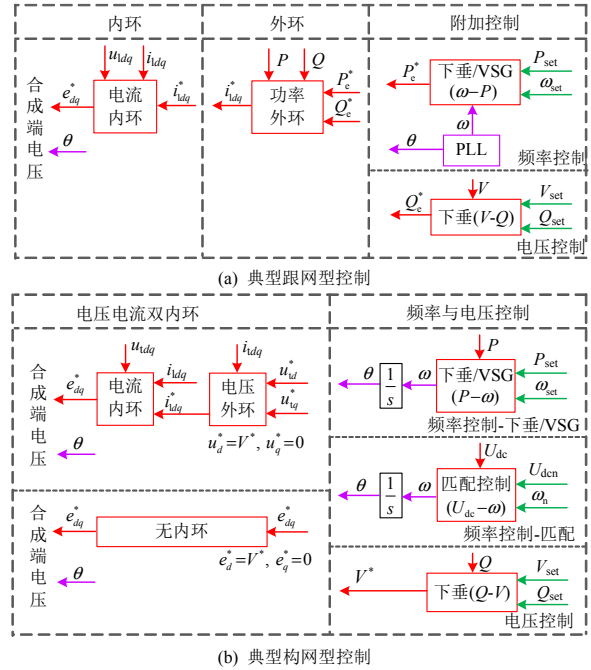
内环

外环

附加控制

$u_{\mathrm{l}dq}$ $i_{\mathrm{l}dq}$

合成端电压

$e_{dq}^*$

电流内环

$i_{\mathrm{l}dq}^*$

$\theta$

$P$ $Q$

$i_{\mathrm{l}dq}^*$

功率外环

$P_{\mathrm{e}}^*$

$Q_{\mathrm{e}}^*$

$P_{\mathrm{e}}^*$

下垂/VSG ($\omega$–$P$)

$P_{\mathrm{set}}$

$\omega_{\mathrm{set}}$

$\omega$

$\theta$

PLL

频率控制

$V$

$Q_{\mathrm{e}}^*$

下垂($V$-$Q$)

$V_{\mathrm{set}}$

$Q_{\mathrm{set}}$

电压控制

(a) 典型跟网型控制

电压电流双内环

频率与电压控制

$u_{\mathrm{l}dq}$

$i_{\mathrm{l}dq}$

合成端电压

$e_{dq}^*$

电流内环

$i_{\mathrm{l}dq}$

$i_{\mathrm{l}dq}^*$

电压外环

$u_{\mathrm{u}d}^*$

$u_{\mathrm{u}q}^*$

$u_d^*=V^*$, $u_q^*=0$

$\theta$

$P$

$\theta$ $\frac{1}{s}$ $\omega$

下垂/VSG ($P$–$\omega$)

$P_{\mathrm{set}}$

$\omega_{\mathrm{set}}$

频率控制-下垂/VSG

$U_{\mathrm{dc}}$

$\theta$ $\frac{1}{s}$ $\omega$

匹配控制 ($U_{\mathrm{dc}}$–$\omega$)

$U_{\mathrm{dcn}}$

$\omega_{\mathrm{n}}$

频率控制-匹配

合成端电压

$e_{dq}^*$

无内环

$e_{dq}^*$

$e_d^*=V^*$, $e_q^*=0$

$\theta$

$Q$

$V^*$

下垂($Q$-$V$)

$V_{\mathrm{set}}$

$Q_{\mathrm{set}}$

电压控制

(b) 典型构网型控制